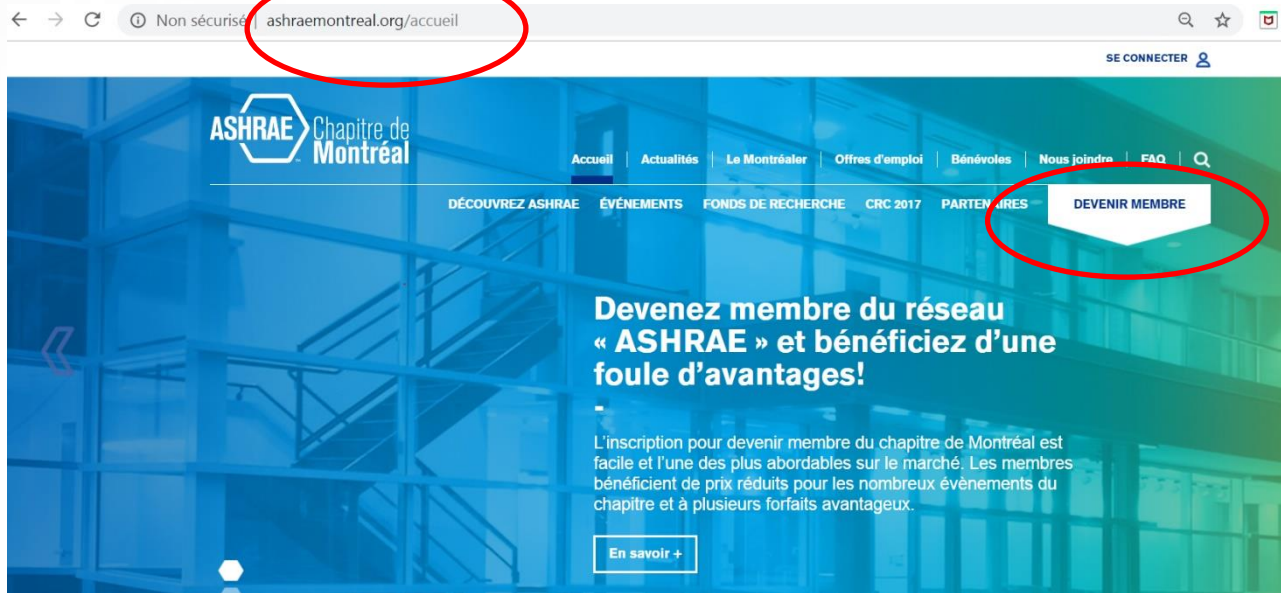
Non sécurisé | ashraemontreal.org/accueil

SE CONNECTER

ASHRAE Chapitre de Montréal

Accueil | Actualités | Le Montréaler | Offres d'emploi | Bénévoles | Nous joindre | FAQ

DÉCOUVREZ ASHRAE ÉVÉNEMENTS FONDS DE RECHERCHE CRC 2017 PARTENAIRES DEVENIR MEMBRE

Devenez membre du réseau « ASHRAE » et bénéficiez d'une foule d'avantages!

-

L'inscription pour devenir membre du chapitre de Montréal est facile et l'une des plus abordables sur le marché. Les membres bénéficient de prix réduits pour les nombreux évènements du chapitre et à plusieurs forfaits avantageux.

En savoir +